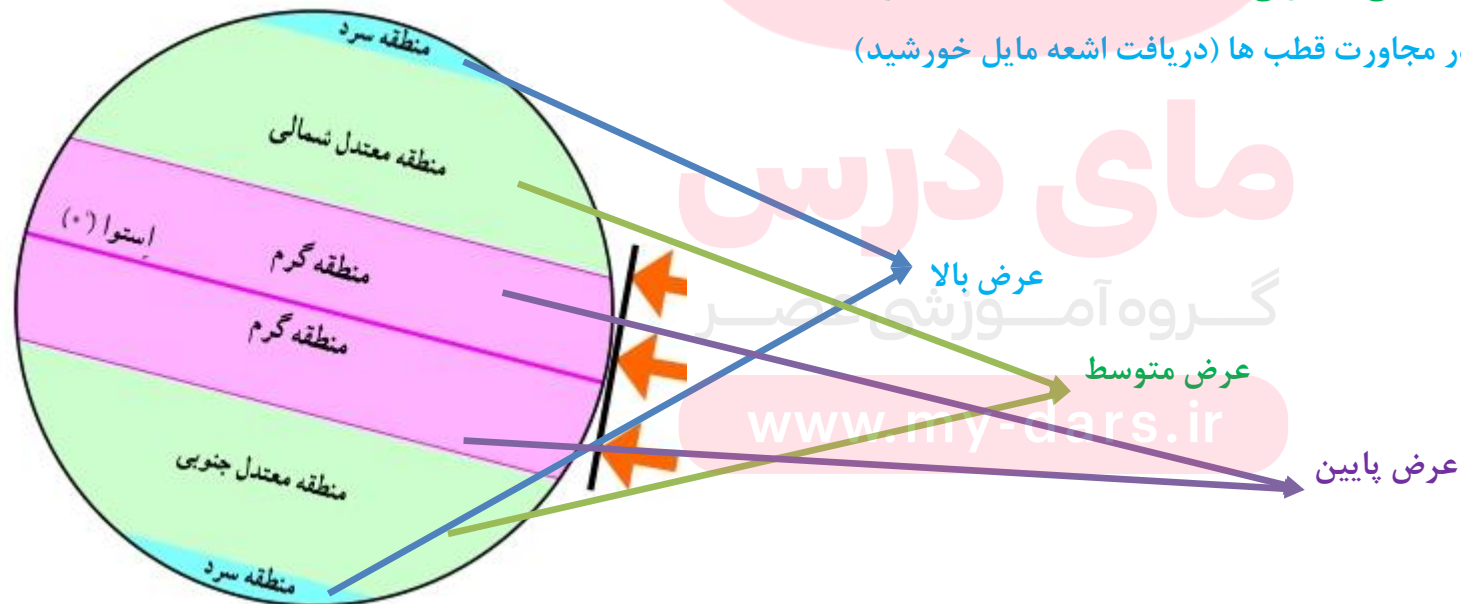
ر مجاورت قطب ها (دریافت اشعه مایل خورشید)

منطقه سرد

منطقه معتدل شمالی

استوا (°۰)

منطقه گرم

منطقه گرم

منطقه معتدل جنوبی

منطقه سرد

عرض بالا

عرض متوسط

عرض پایین

مای درس

گروه آموزشی عصر

www.my-dars.ir